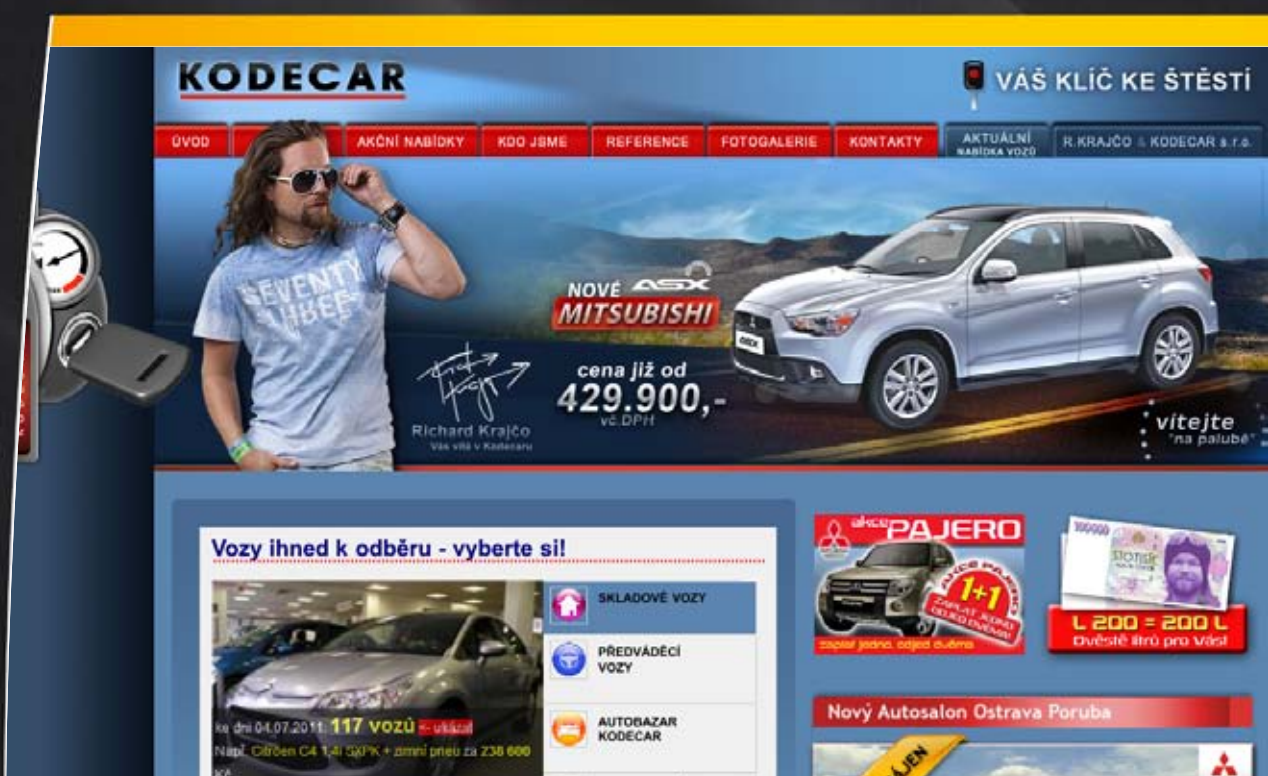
KODECAR

VÁŠ KLÍČ KE ŠTĚSTÍ

ÚVOD
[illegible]
AKČNÍ NABÍDKY
KDO JSME
REFERENCE
FOTOGALERIE
KONTAKTY
AKTUÁLNÍ NABÍDKA VOZŮ
R.KRAJČO & KODECAR s.r.o.

SEVENTY THREE

NOVÉ ASX
MITSUBISHI

cena již od
429.900,-
vč.DPH

Richard Krajčo
Vás vítá v Kodecaru

vítejte "na palubě"

Vozy ihned k odběru - vyberte si!

ke dni 04.07.2011: 117 vozů – ukázat
Např. Citroen C4 1.4i SX PK + zimní pneu za 238 600 Kč

SKLADOVÉ VOZY
PŘEDVÁDĚCÍ VOZY
AUTOBAZAR KODECAR

akce PAJERO
1+1
zaplať jedno, odjeď dvěma

STOTISÍC
L 200 = 200 L
Dvěstě litrů pro Vás!

Nový Autosalon Ostrava Poruba